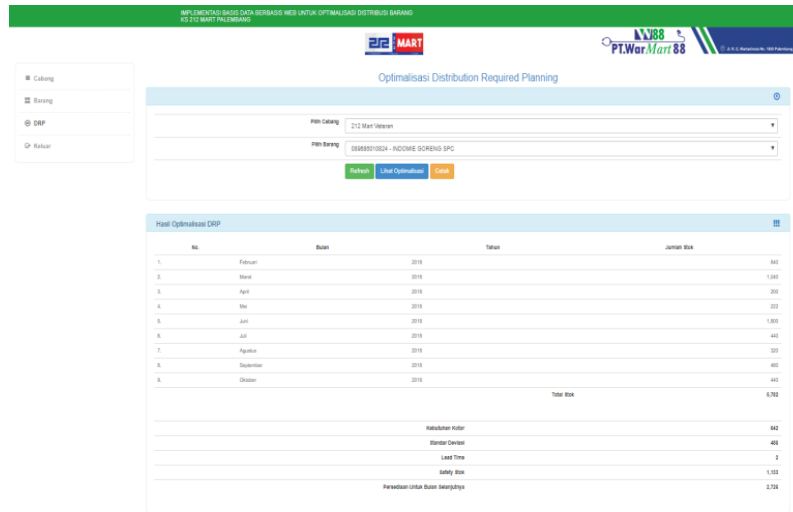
IMPLEMENTASI BASIS DATA BERBASIS WEB UNTUK OPTIMALISASI DISTRIBUSI BARANG
KS 212 MART PALEMBANG

212 MART

PT.WarMart 88

Cabang
Barang
DRP
Keluar

Optimalisasi Distribution Required Planning

Pilih Cabang 212 Mart Veteran
Pilih Barang 089686010824 - INDOMIE GORENG 5PC

Refresh Lihat Optimalisasi Cetak

Hasil Optimalisasi DRP

| No. | Bulan | Tahun | Jumlah Stok |
|---|---|---|---|
| 1. | Februari | 2016 | 840 |
| 2. | Maret | 2016 | 1,040 |
| 3. | April | 2016 | 200 |
| 4. | Mei | 2016 | 222 |
| 5. | Juni | 2016 | 1,800 |
| 6. | Juli | 2016 | 440 |
| 7. | Agustus | 2016 | 320 |
| 8. | September | 2016 | 460 |
| 9. | Oktober | 2016 | 440 |
| | | Total Stok | 5,762 |

| | |
|---|---|
| Kebutuhan Kotor | 642 |
| Standar Deviasi | 486 |
| Lead Time | 2 |
| Safety Stok | 1,133 |
| Persediaan Untuk Bulan Selanjutnya | 2,726 |